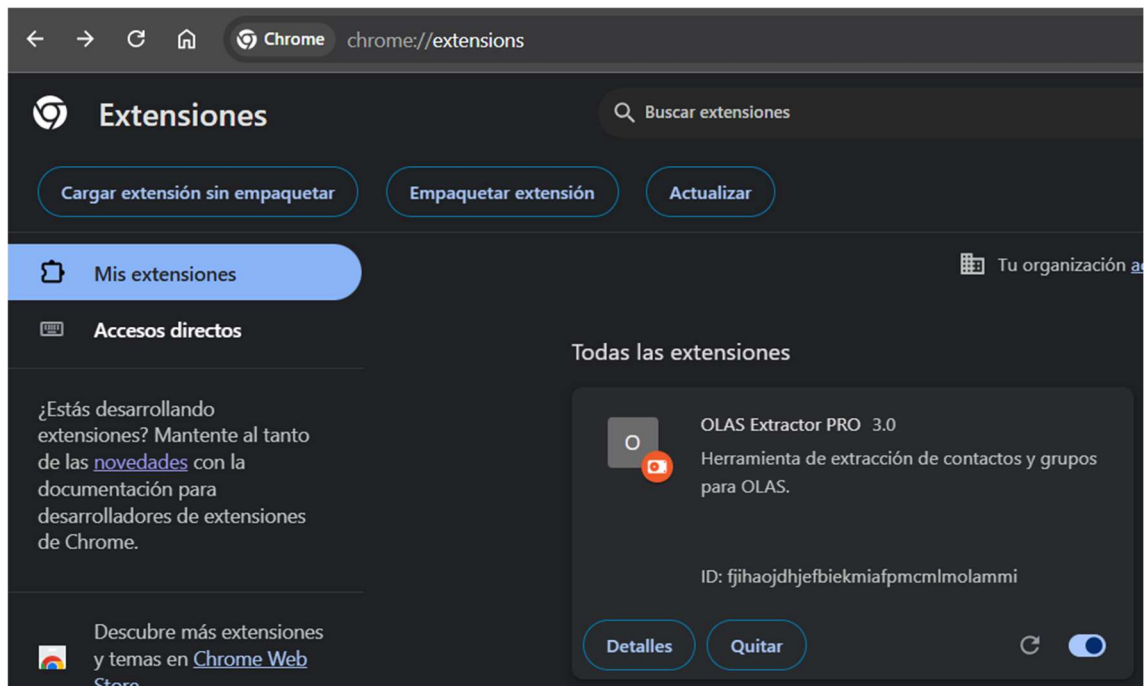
Chrome chrome://extensions

Extensiones

Buscar extensiones

Cargar extensión sin empaquetar

Empaquetar extensión

Actualizar

Mis extensiones

Accesos directos

¿Estás desarrollando extensiones? Mantente al tanto de las novedades con la documentación para desarrolladores de extensiones de Chrome.

Descubre más extensiones y temas en Chrome Web Store

Tu organización a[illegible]

Todas las extensiones

O

OLAS Extractor PRO 3.0

Herramienta de extracción de contactos y grupos para OLAS.

ID: fjihaojdhjefbiekmiafpmcmlmolammi

Detalles

Quitar